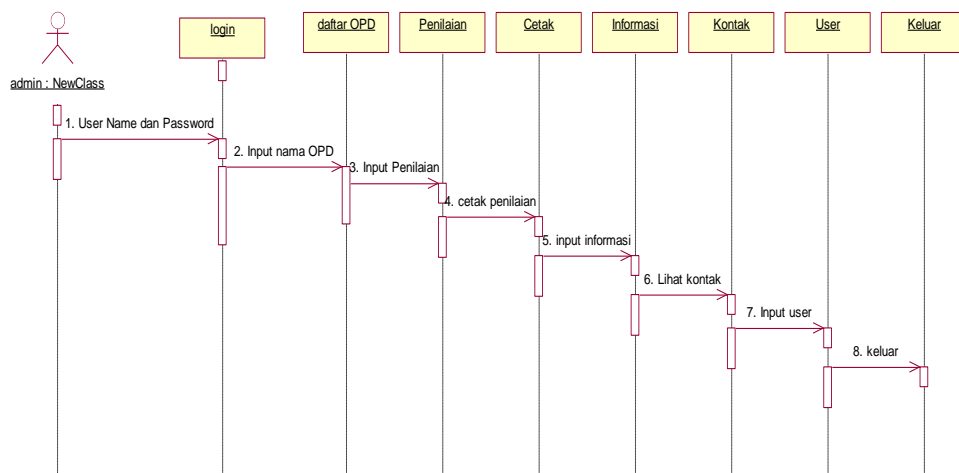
admin : NewClass

login

daftar OPD

Penilaian

Cetak

Informasi

Kontak

User

Keluar

1. User Name dan Password

2. Input nama OPD

3. Input Penilaian

4. cetak penilaian

5. input informasi

6. Lihat kontak

7. Input user

8. keluar